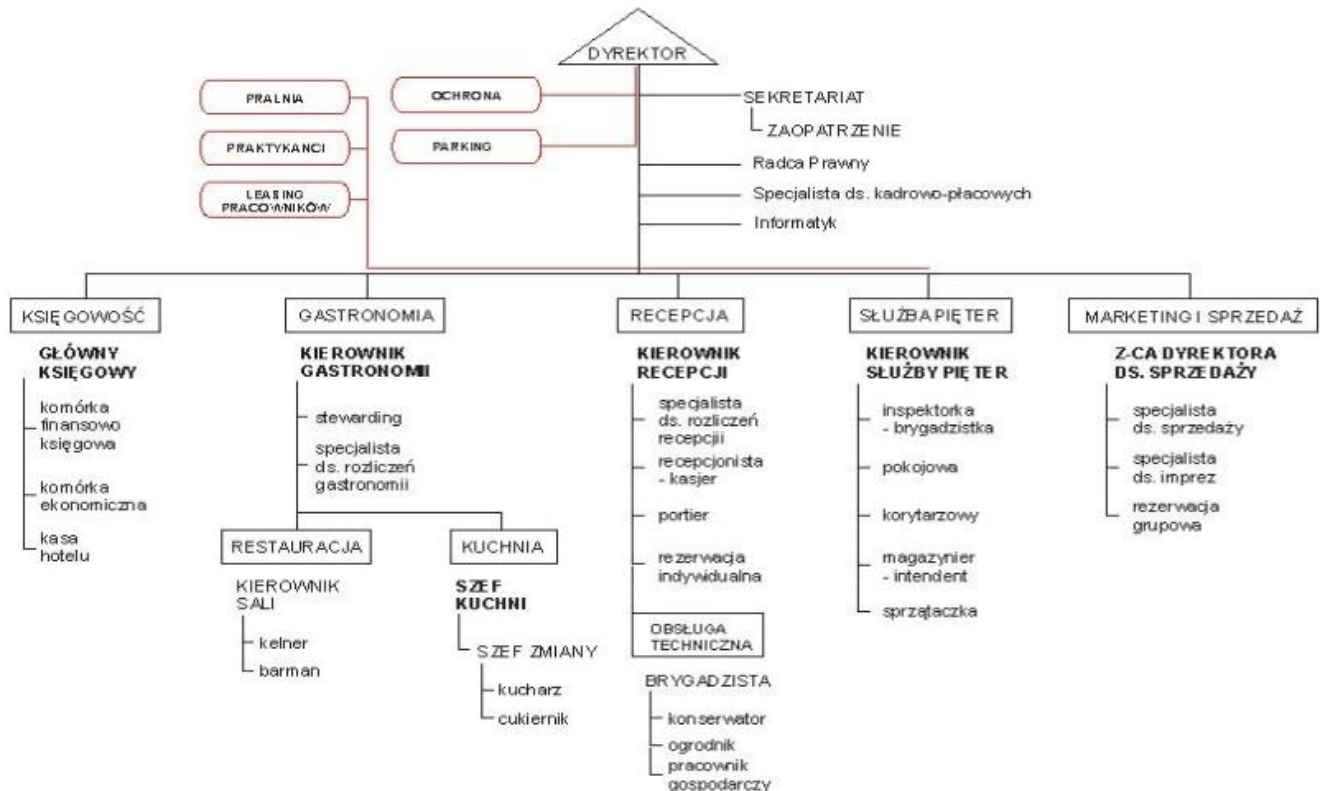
DYREKTOR

PRALNIA

PRAKTYKANCI

LEASING PRACOWNIKÓW

OCHRONA

PARKING

SEKRETARIAT

ZAOPATRZENIE

Radca Prawny

Specjalista ds. kadrowo-płacowych

Informatyk

KSIĘGOWOŚĆ

GŁÓWNY KSIĘGOWY

komórka finansowo księgowa

komórka ekonomiczna

kasa hotelu

GASTRONOMIA

KIEROWNIK GASTRONOMII

stewarding

specjalista ds. rozliczeń gastronomii

RESTAURACJA

KIEROWNIK SALI

kelner

barman

KUCHNIA

SZEF KUCHNI

SZEF ZMIANY

kucharz

cukiernik

RECEPCJA

KIEROWNIK RECEPCJI

specjalista ds. rozliczeń recepcji

recepcjonista - kasjer

portier

rezerwacja indywidualna

OBSŁUGA TECHNICZNA

BRYGADZISTA

konserwator

ogrodnik

pracownik gospodarczy

SŁUŻBA PIĘTER

KIEROWNIK SŁUŻBY PIĘTER

inspektorka - brygadzistka

pokojowa

korytarzowy

magazynier - intendent

sprzątaczka

MARKETING I SPRZEDAŻ

Z-CA DYREKTORA DS. SPRZEDAŻY

specjalista ds. sprzedaży

specjalista ds. imprez

rezerwacja grupowa